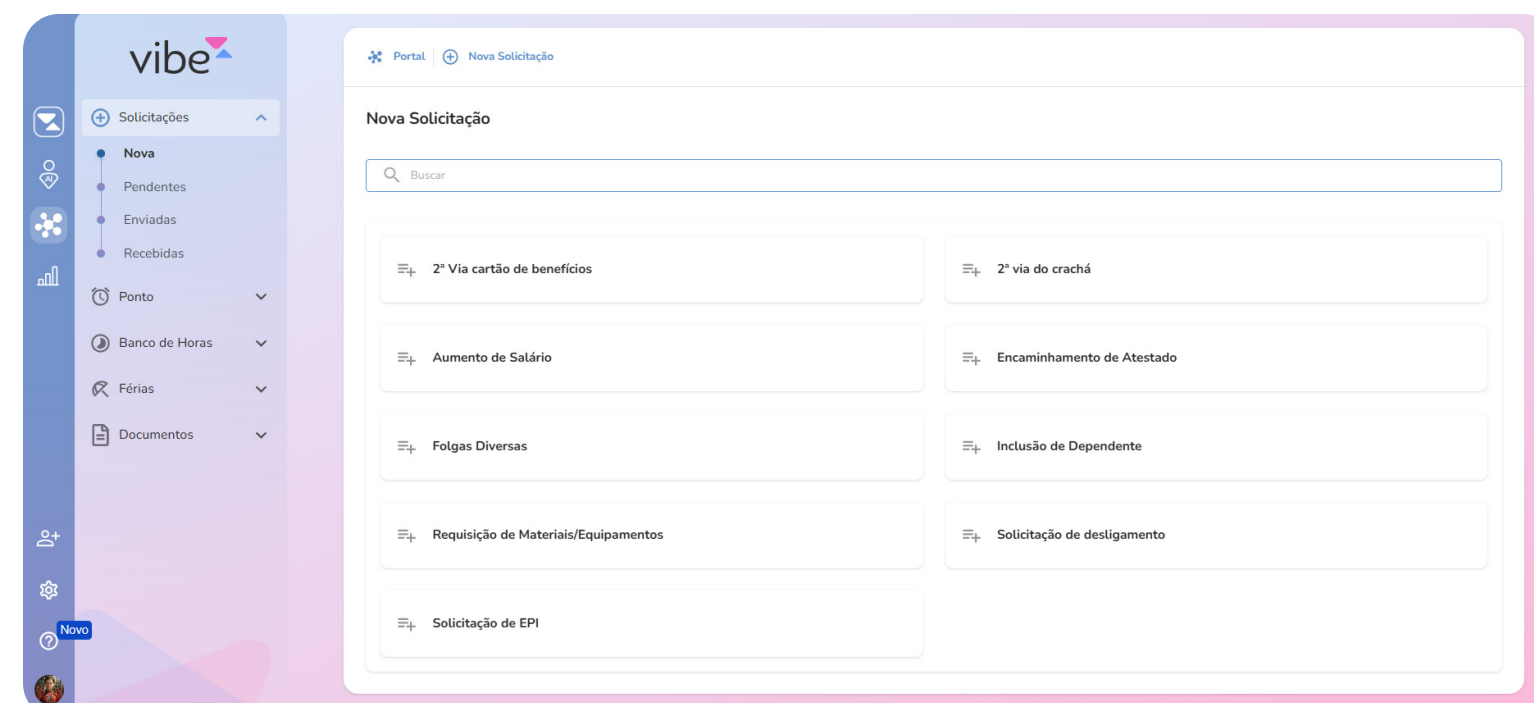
vibe

Solicitações
Nova
Pendentes
Enviadas
Recebidas
Ponto
Banco de Horas
Férias
Documentos

Novo

Portal | Nova Solicitação

Nova Solicitação

Buscar

2ª Via cartão de benefícios
2ª via do crachá
Aumento de Salário
Encaminhamento de Atestado
Folgas Diversas
Inclusão de Dependente
Requisição de Materiais/Equipamentos
Solicitação de desligamento
Solicitação de EPI